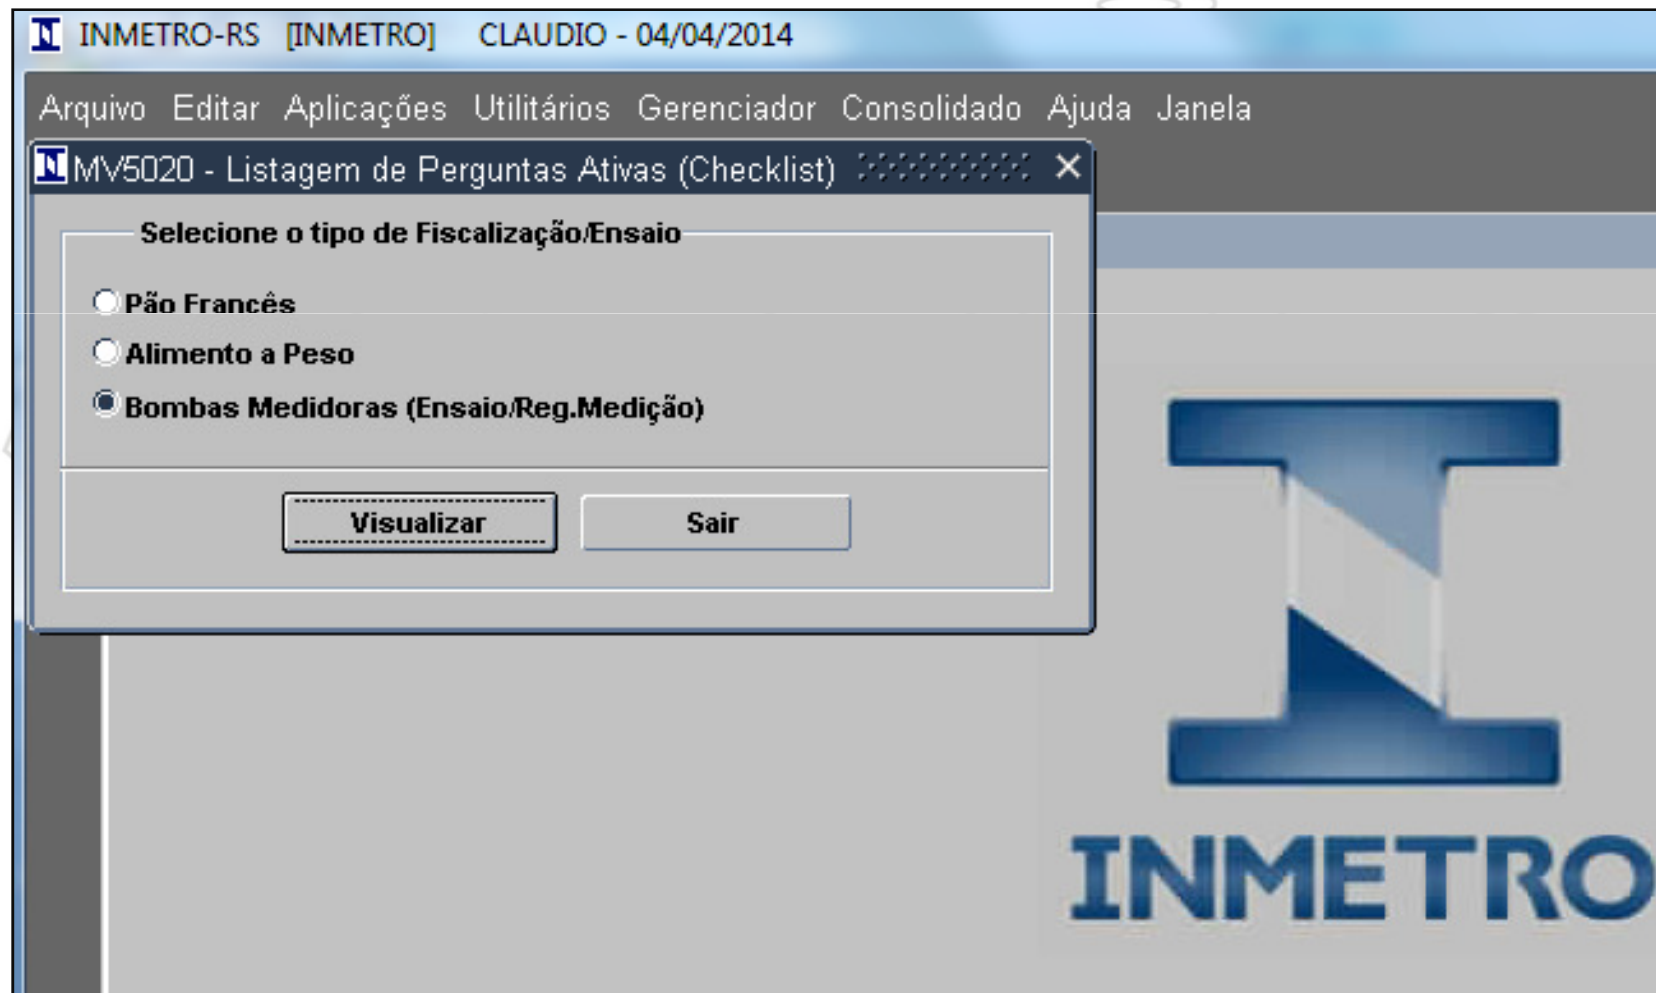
INMETRO-RS [INMETRO] CLAUDIO - 04/04/2014

Arquivo Editar Aplicações Utilitários Gerenciador Consolidado Ajuda Janela

MV5020 - Listagem de Perguntas Ativas (Checklist)

Selecione o tipo de Fiscalização/Ensaio

Pão Francês

Alimento a Peso

Bombas Medidoras (Ensaio/Reg.Medição)

Visualizar

Sair

INMETRO